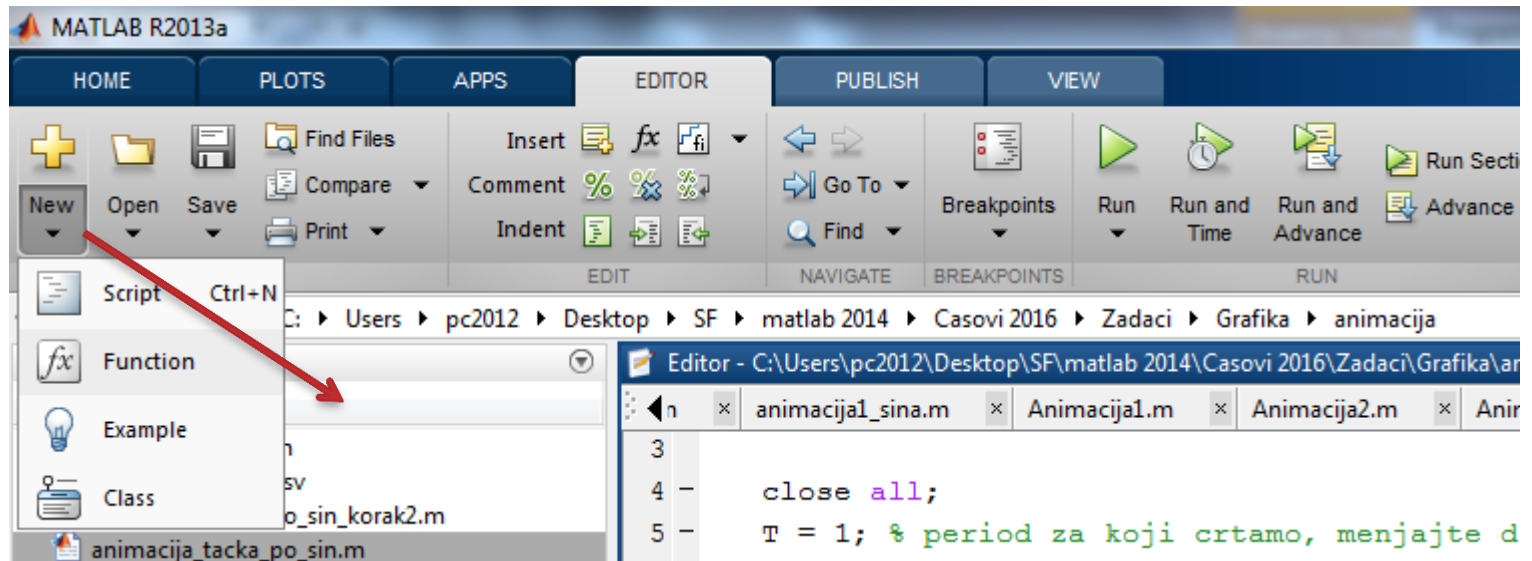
MATLAB R2013a

HOME PLOTS APPS EDITOR PUBLISH VIEW

New Open Save Find Files Compare Print

Insert fx Comment % Indent

EDIT

Go To Find

NAVIGATE

Breakpoints

BREAKPOINTS

Run Run and Time Run and Advance Run Secti Advance

RUN

Script Ctrl+N
Function
Example
Class

C: ▸ Users ▸ pc2012 ▸ Desktop ▸ SF ▸ matlab 2014 ▸ Casovi 2016 ▸ Zadaci ▸ Grafika ▸ animacija

Editor - C:\Users\pc2012\Desktop\SF\matlab 2014\Casovi 2016\Zadaci\Grafika\an

n animacija1_sina.m Animacija1.m Animacija2.m Anin

n
sv
o_sin_korak2.m
animacija_tacka_po_sin.m

3
4 - close all;
5 - T = 1; % period za koji crtamo, menjajte d